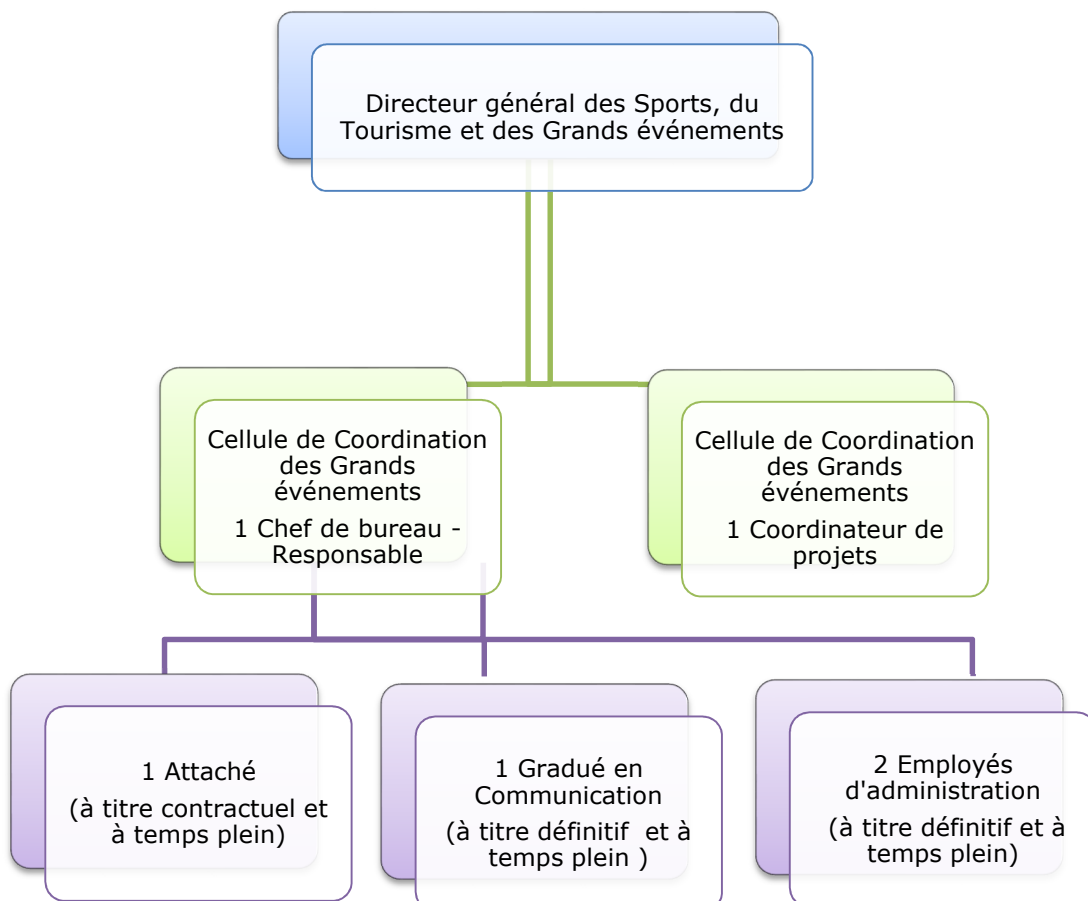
Directeur général des Sports, du Tourisme et des Grands événements

Cellule de Coordination des Grands événements
1 Chef de bureau - Responsable

Cellule de Coordination des Grands événements
1 Coordinateur de projets

1 Attaché
(à titre contractuel et à temps plein)

1 Gradué en Communication
(à titre définitif et à temps plein )

2 Employés d'administration
(à titre définitif et à temps plein)